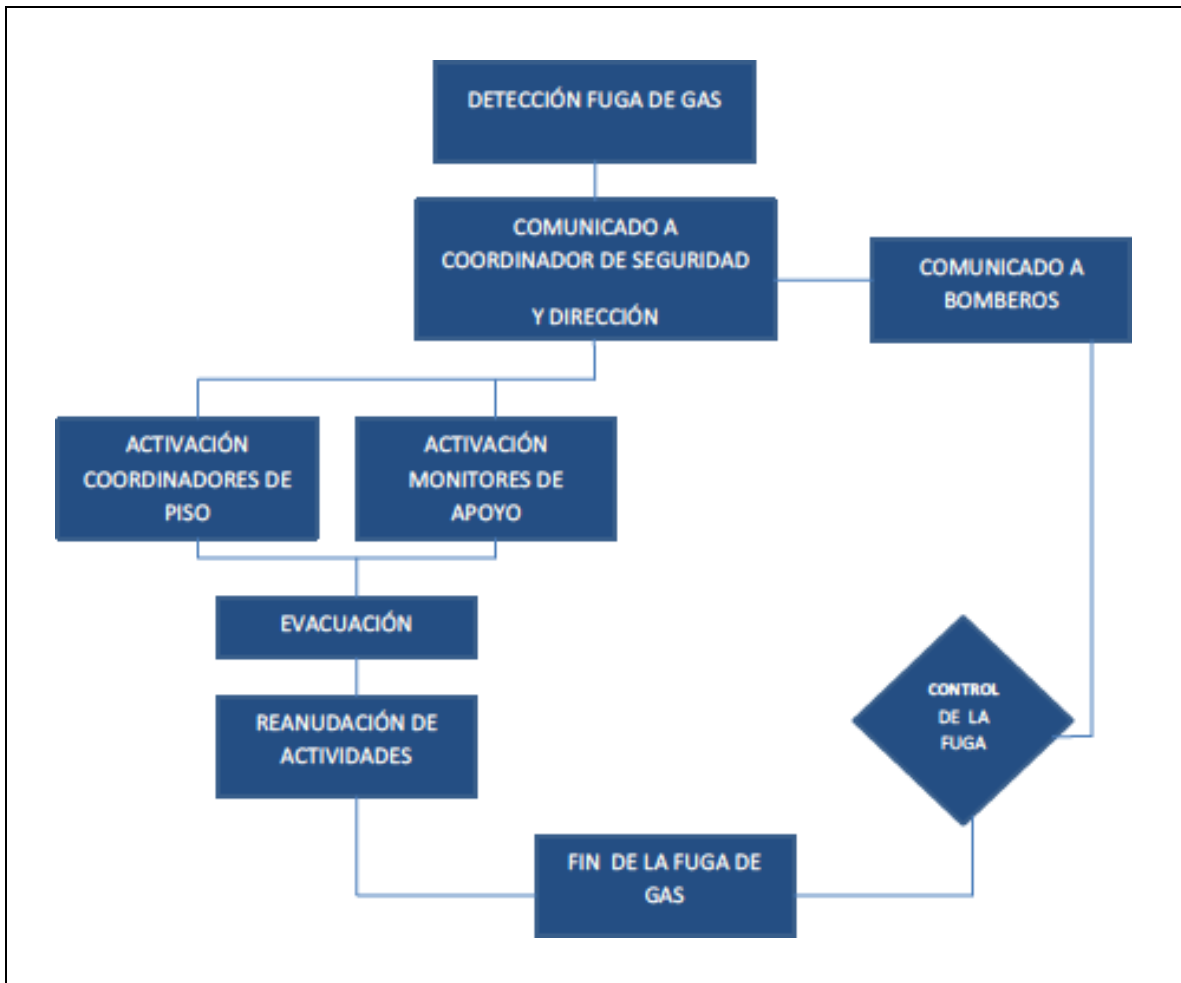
DETECCIÓN FUGA DE GAS

COMUNICADO A COORDINADOR DE SEGURIDAD

Y DIRECCIÓN

COMUNICADO A BOMBEROS

ACTIVACIÓN COORDINADORES DE PISO

ACTIVACIÓN MONITORES DE APOYO

EVACUACIÓN

REANUDACIÓN DE ACTIVIDADES

CONTROL DE LA FUGA

FIN DE LA FUGA DE GAS